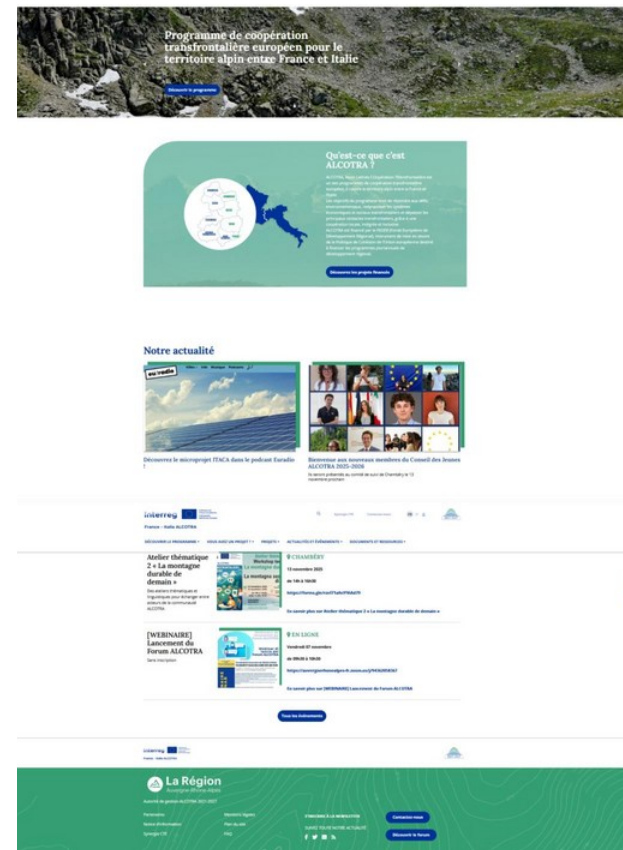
Programme de coopération transfrontalière européen pour le territoire alpin entre France et Italie

Découvrir le programme

Qu'est-ce que c'est ALCOTRA ?

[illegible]

Découvrez les projets financés

Notre actualité

euradio

Découvrez le microprojet ITACA dans le podcast Euradio !

Bienvenue aux nouveaux membres du Conseil des Jeunes ALCOTRA 2025-2026

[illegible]

interreg

France - Italie ALCOTRA

DÉCOUVRIR LE PROGRAMME · VOUS AVEZ UN PROJET ? · PROJETS · ACTUALITÉS ET ÉVÉNEMENTS · DOCUMENTS ET RESSOURCES

Atelier thématique 2 « La montagne durable de demain »

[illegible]

CHAMBÉRY

13 novembre 2025

de 14h à 16h30

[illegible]

En savoir plus sur Atelier thématique 2 « La montagne durable de demain »

[WEBINAIRE] Lancement du Forum ALCOTRA

Sans inscription

EN LIGNE

Vendredi 07 novembre

de 09h30 à 10h30

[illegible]

En savoir plus sur [WEBINAIRE] Lancement du Forum ALCOTRA

Tous les événements

interreg

La Région

Auvergne-Rhône-Alpes

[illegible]

Contactez-nous

Découvrir le forum